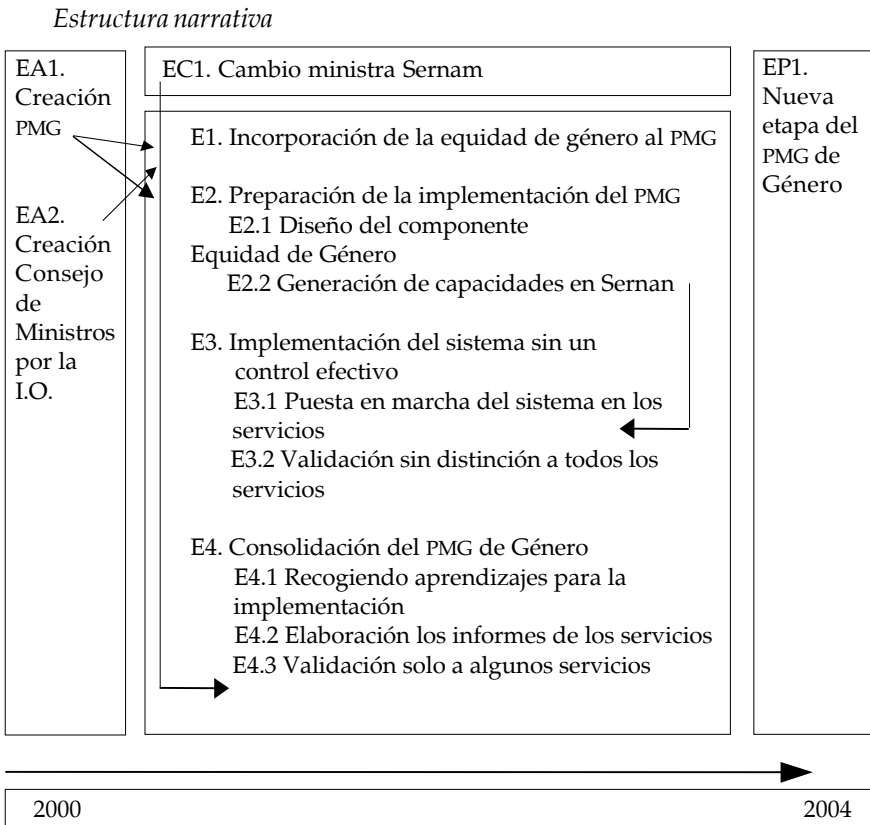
Estructura narrativa

EA1. Creación PMG

EA2. Creación Consejo de Ministros por la I.O.

EC1. Cambio ministra Sernam

E1. Incorporación de la equidad de género al PMG

E2. Preparación de la implementación del PMG
E2.1 Diseño del componente Equidad de Género
E2.2 Generación de capacidades en Sernan

E3. Implementación del sistema sin un control efectivo
E3.1 Puesta en marcha del sistema en los servicios
E3.2 Validación sin distinción a todos los servicios

E4. Consolidación del PMG de Género
E4.1 Recogiendo aprendizajes para la implementación
E4.2 Elaboración los informes de los servicios
E4.3 Validación solo a algunos servicios

EP1. Nueva etapa del PMG de Género

2000

2004